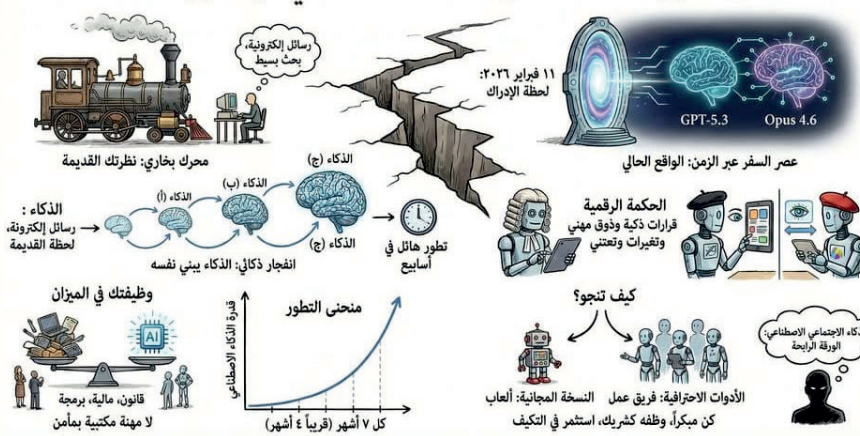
رسائل إلكترونية، بحث بسيط

محرك بخاري: نظرتك القديمة

١١ فبراير ٢٠٢٦: لحظة الإدراك

GPT-5.3

Opus 4.6

عصر السفر عبر الزمن: الواقع الحالي

الذكاء:
رسائل إلكترونية، لحظة القديمة

الذكاء (أ)

الذكاء (ب)

الذكاء (ج)

الذكاء (ج)

انفجار ذكائي: الذكاء يبني نفسه

تطور هائل في أسابيع

الحكمة الرقمية
قرارات ذكية وذوق مهني وتغييرات وتعتني

وظيفتك في الميزان

AI

قانون، مالية، برمجة
لا مهنة مكتبية بمأمن

منحنى التطور

قدرة الذكاء الاصطناعي

كل ٧ أشهر (قريباً ٤ أشهر)

كيف تنجو؟

الأدوات الاحترافية: فريق عمل

النسخة المجانية: ألعاب

كن مبكراً، وظفه كشريك، استثمر في التكيف

الذكاء الاجتماعي الاصطناعي: الورقة الرابحة